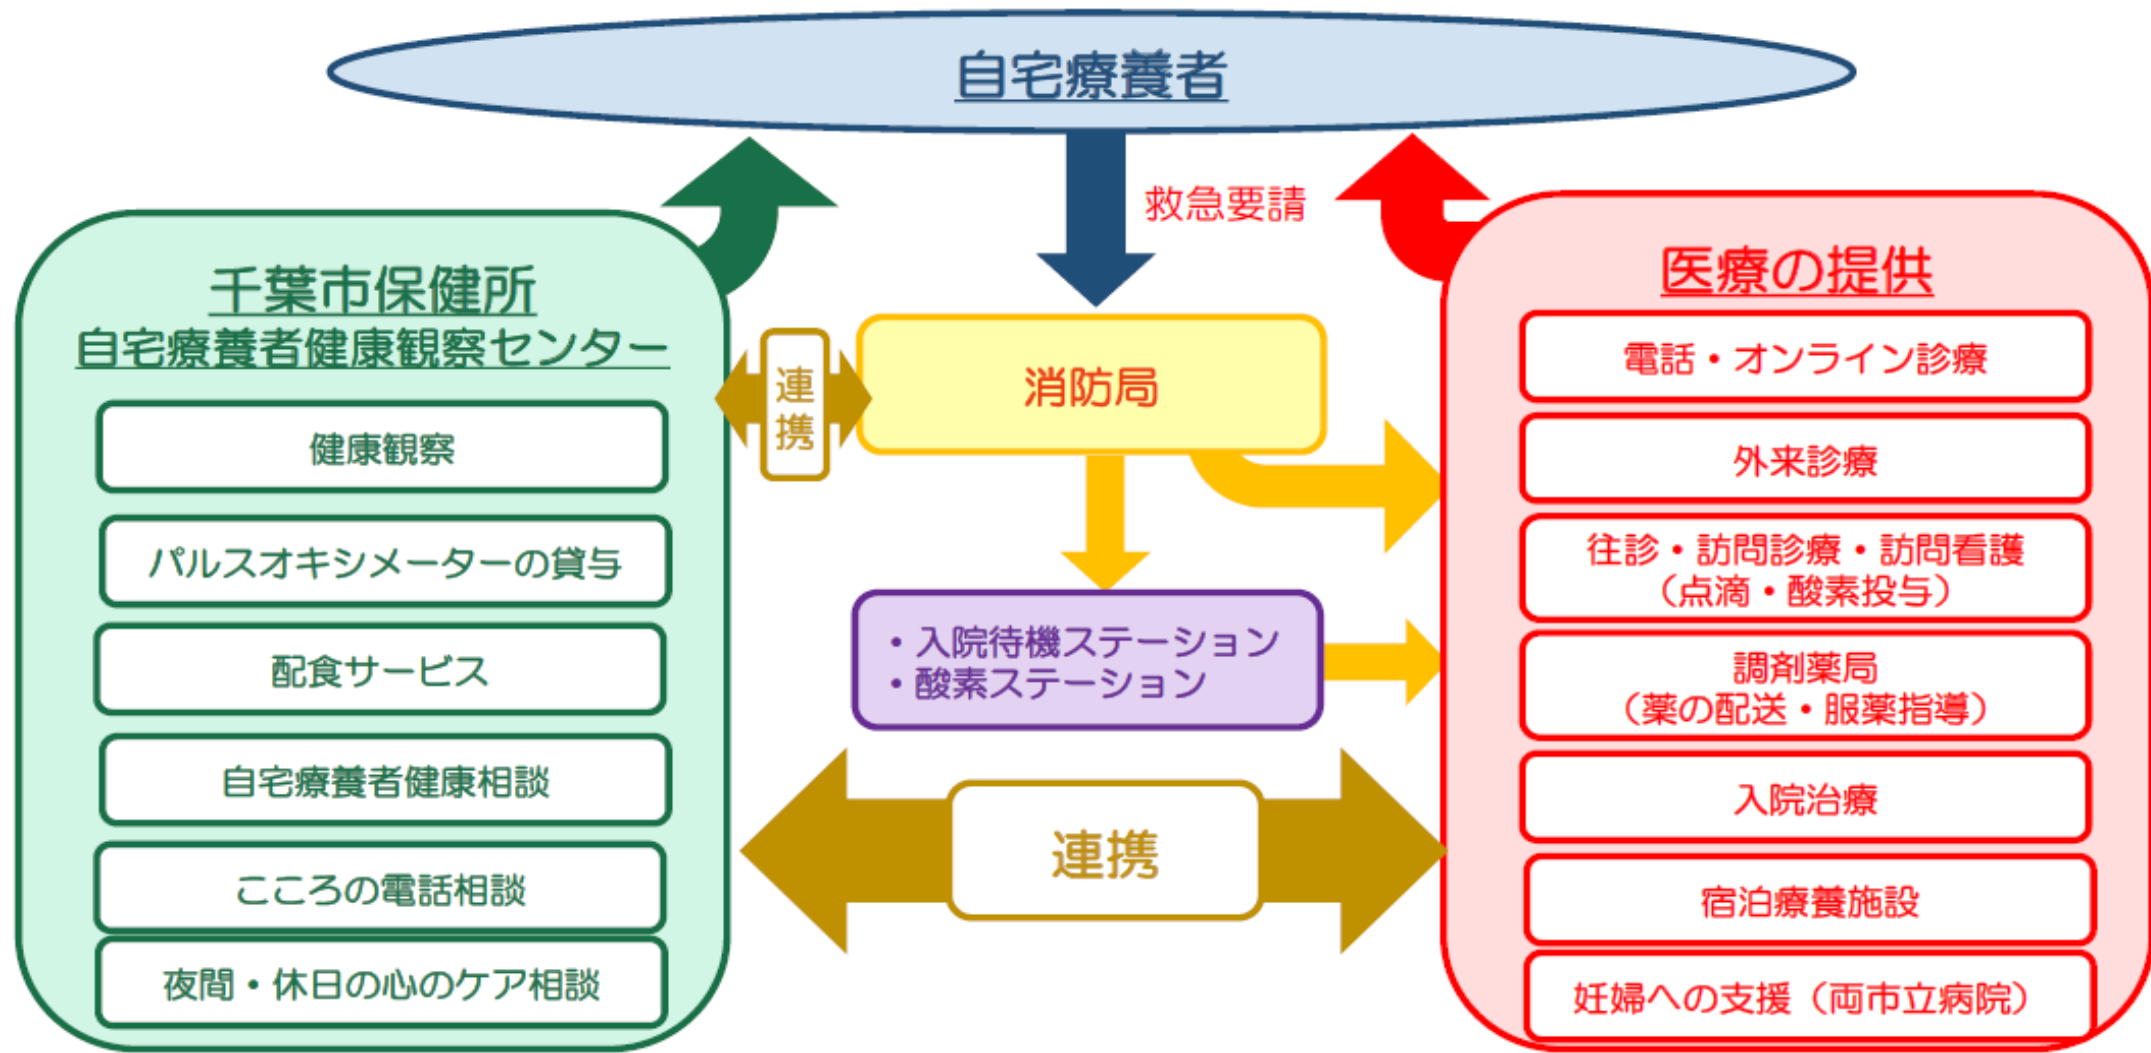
自宅療養者

救急要請

千葉市保健所
自宅療養者健康観察センター

健康観察

パルスオキシメーターの貸与

配食サービス

自宅療養者健康相談

こころの電話相談

夜間・休日の心のケア相談

連携

消防局

・入院待機ステーション
・酸素ステーション

連携

医療の提供

電話・オンライン診療

外来診療

往診・訪問診療・訪問看護
（点滴・酸素投与）

調剤薬局
（薬の配送・服薬指導）

入院治療

宿泊療養施設

妊婦への支援（両市立病院）